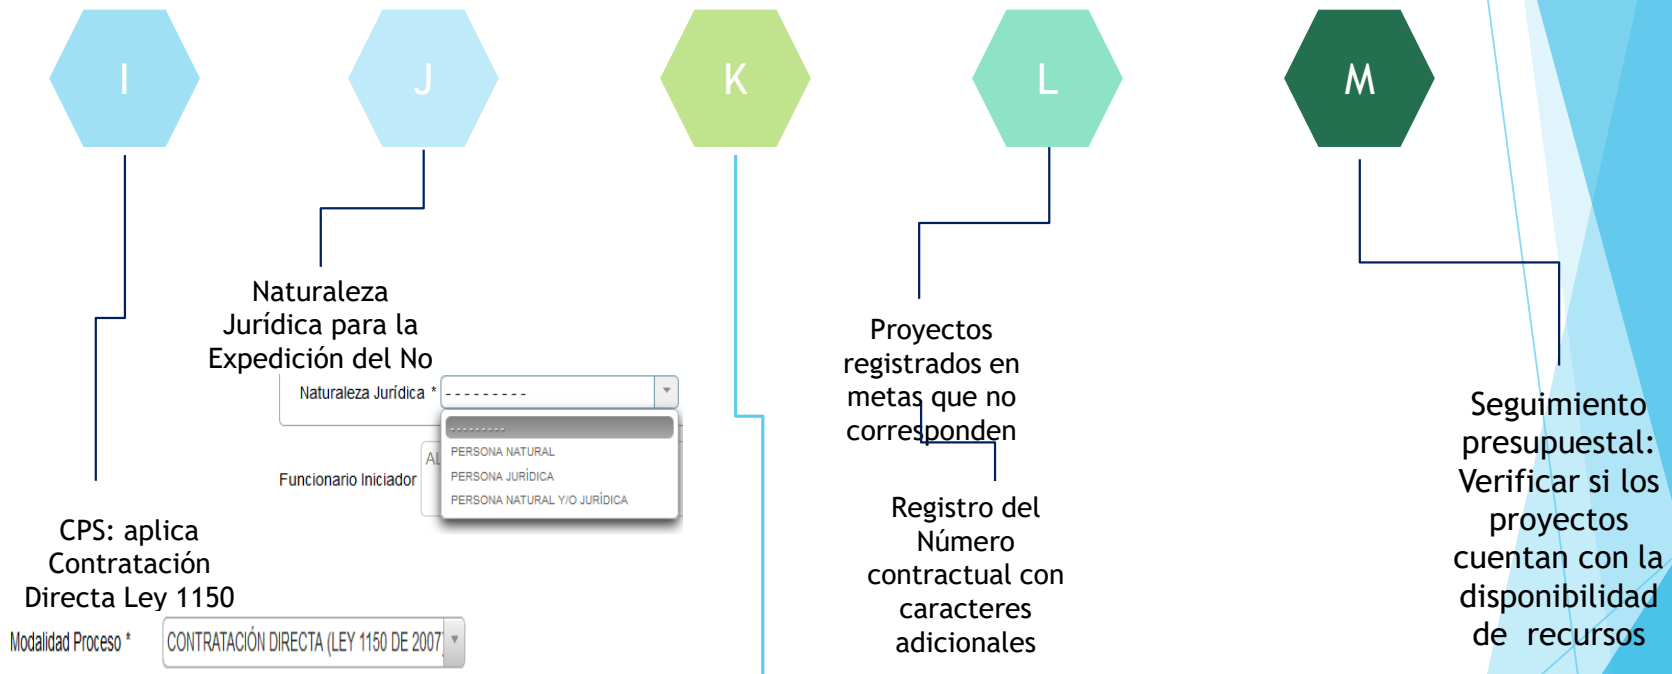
I

J

K

L

M

Naturaleza Jurídica para la Expedición del No

Naturaleza Jurídica * ---------

---------
PERSONA NATURAL
PERSONA JURÍDICA
PERSONA NATURAL Y/O JURÍDICA

Funcionario Iniciador

Al

CPS: aplica Contratación Directa Ley 1150

Modalidad Proceso * CONTRATACIÓN DIRECTA (LEY 1150 DE 2007)

Proyectos registrados en metas que no corresponden

Registro del Número contractual con caracteres adicionales

Seguimiento presupuestal: Verificar si los proyectos cuentan con la disponibilidad de recursos